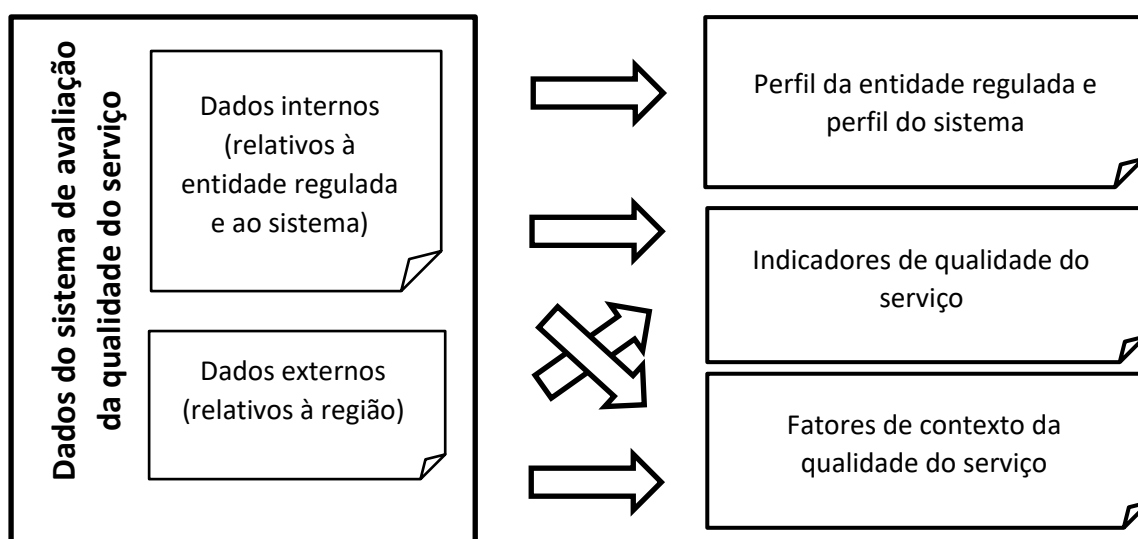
Dados do sistema de avaliação da qualidade do serviço

Dados internos (relativos à entidade regulada e ao sistema)

Dados externos (relativos à região)

Perfil da entidade regulada e perfil do sistema

Indicadores de qualidade do serviço

Fatores de contexto da qualidade do serviço